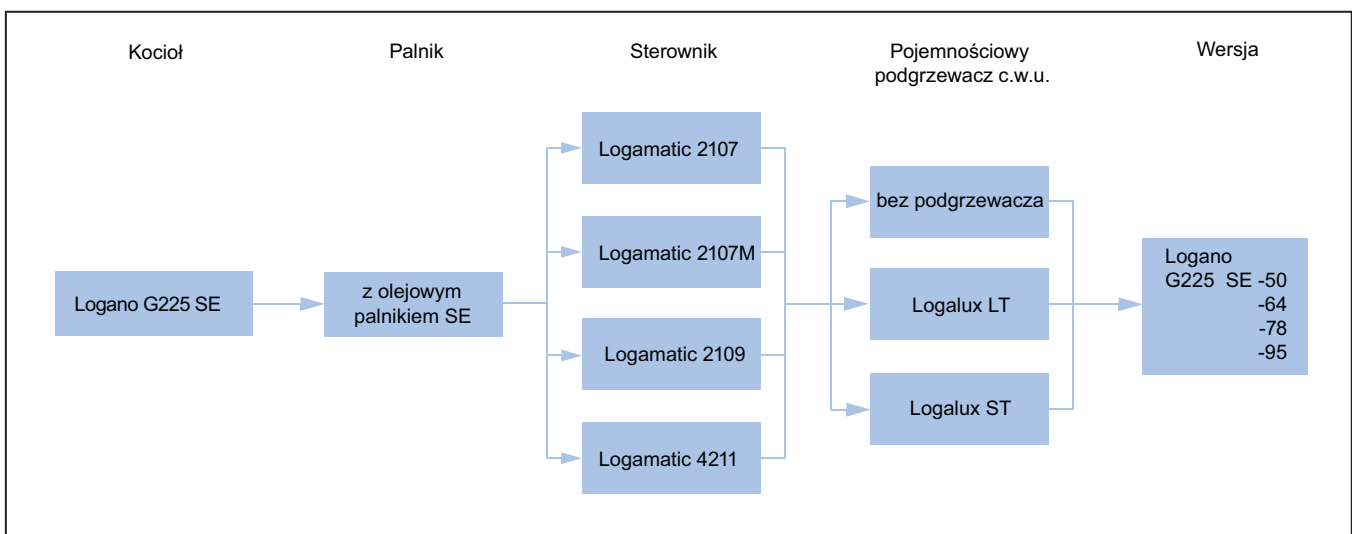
Kocioł

Palnik

Sterownik

Pojemnościowy podgrzewacz c.w.u.

Wersja

Logano G225 SE

z olejowym palnikiem SE

Logamatic 2107

Logamatic 2107M

Logamatic 2109

Logamatic 4211

bez podgrzewacza

Logalux LT

Logalux ST

Logano G225 SE -50 -64 -78 -95